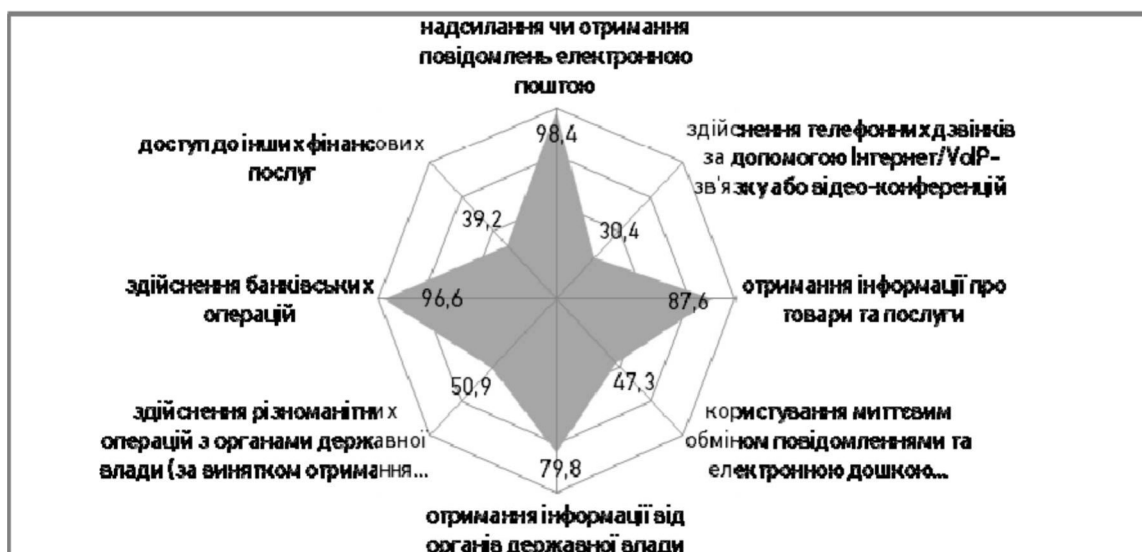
надсилання чи отримання повідомлень електронною поштою

98,4

здійснення телефонних дзвінків за допомогою Інтернет/VoIP-зв'язку або відео-конференцій

30,4

отримання інформації про товари та послуги

87,6

47,3

користування миттєвим обміном повідомленнями та електронною дошкою...

79,8

отримання інформації від органів державної влади

50,9

здійснення різноманітних операцій з органами державної влади (за винятком отримання...

96,6

здійснення банківських операцій

39,2

доступ до інших фінансових послуг